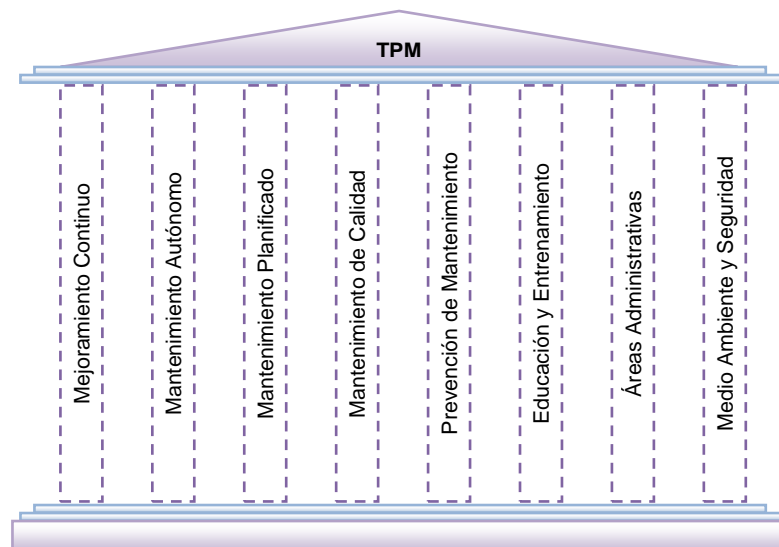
TPM

Mejoramiento Continuo

Mantenimiento Autónomo

Mantenimiento Planificado

Mantenimiento de Calidad

Prevención de Mantenimiento

Educación y Entrenamiento

Áreas Administrativas

Medio Ambiente y Seguridad